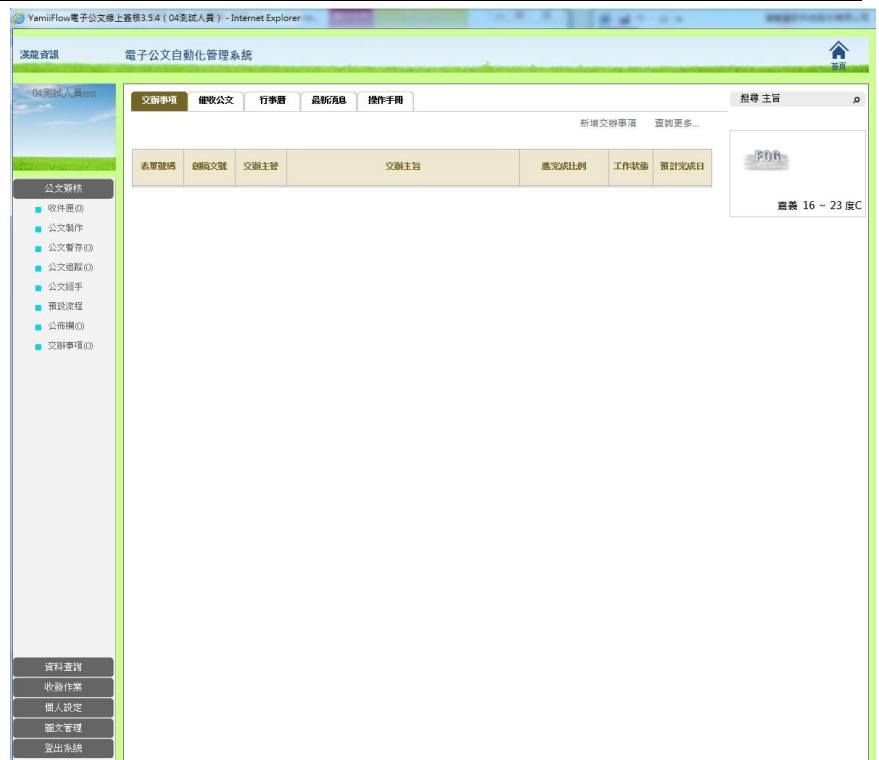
YamiiFlow電子公文線上簽核3.5.4（04測試人員）- Internet Explorer

漢龍資訊

電子公文自動化管理系統

首頁

04測試人員test

公文簽核

收件匣(0)

公文製作

公文暫存(0)

公文追蹤(0)

公文歸手

預設流程

公佈欄(0)

交辦事項(0)

資料查詢

收發作業

個人設定

圖文管理

登出系統

交辦事項 催收公文 行事曆 最新消息 操作手冊

新增交辦事項 查詢更多...

| 表單號碼 | 創稿文號 | 交辦主管 | 交辦主旨 | 應完成比例 | 工作狀態 | 預計完成日 |
|---|---|---|---|---|---|---|

搜尋 主旨

FOG

嘉義 16 ~ 23 度C